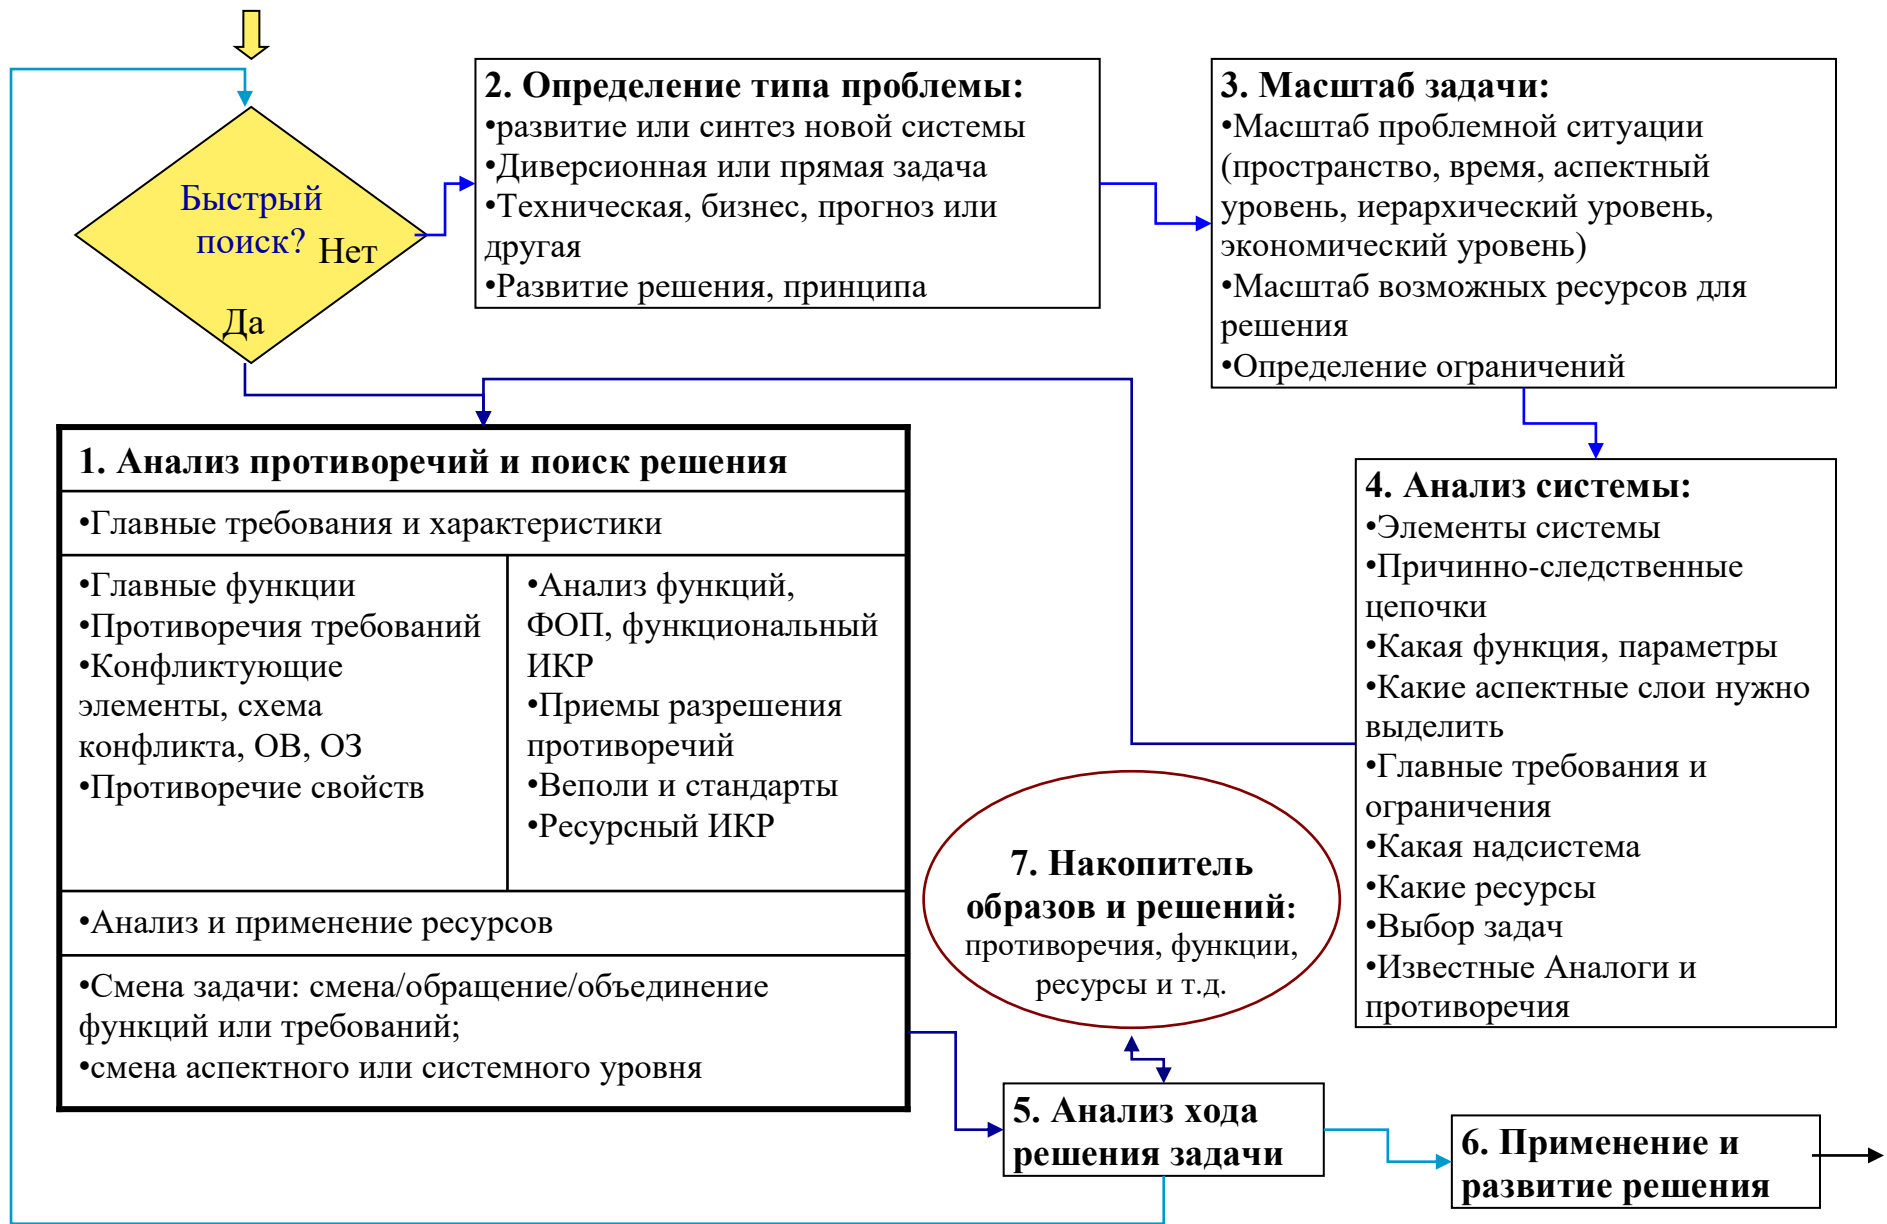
Быстрый поиск?
Нет
Да

**2. Определение типа проблемы:**
•развитие или синтез новой системы
•Диверсионная или прямая задача
•Техническая, бизнес, прогноз или другая
•Развитие решения, принципа

**3. Масштаб задачи:**
•Масштаб проблемной ситуации (пространство, время, аспектный уровень, иерархический уровень, экономический уровень)
•Масштаб возможных ресурсов для решения
•Определение ограничений

**1. Анализ противоречий и поиск решения**
•Главные требования и характеристики

| •Главные функции •Противоречия требований •Конфликтующие элементы, схема конфликта, ОВ, ОЗ •Противоречие свойств | •Анализ функций, ФОП, функциональный ИКР •Приемы разрешения противоречий •Веполи и стандарты •Ресурсный ИКР |
|---|---|

•Анализ и применение ресурсов

•Смена задачи: смена/обращение/объединение функций или требований;
•смена аспектного или системного уровня

**4. Анализ системы:**
•Элементы системы
•Причинно-следственные цепочки
•Какая функция, параметры
•Какие аспектные слои нужно выделить
•Главные требования и ограничения
•Какая надсистема
•Какие ресурсы
•Выбор задач
•Известные Аналоги и противоречия

**7. Накопитель образов и решений:**
противоречия, функции, ресурсы и т.д.

**5. Анализ хода решения задачи**

**6. Применение и развитие решения**